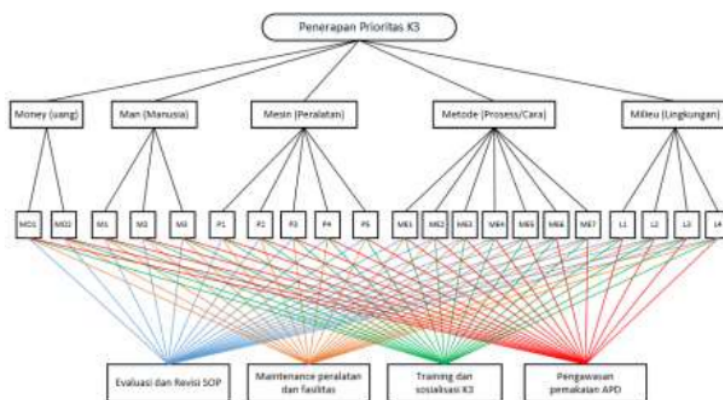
Penerapan Prioritas K3

Money (uang)

Man (Manusia)

Mesin (Peralatan)

Metode (Proses/Cara)

Milleu (Lingkungan)

MO1 MO2 M1 M2 M3 P1 P2 P3 P4 P5 ME1 ME2 ME3 ME4 ME5 ME6 ME7 L1 L2 L3 L4

Evaluasi dan Revisi SOP

Maintenance peralatan dan fasilitas

Training dan sosialisasi K3

Pengawasan pemakaian APD